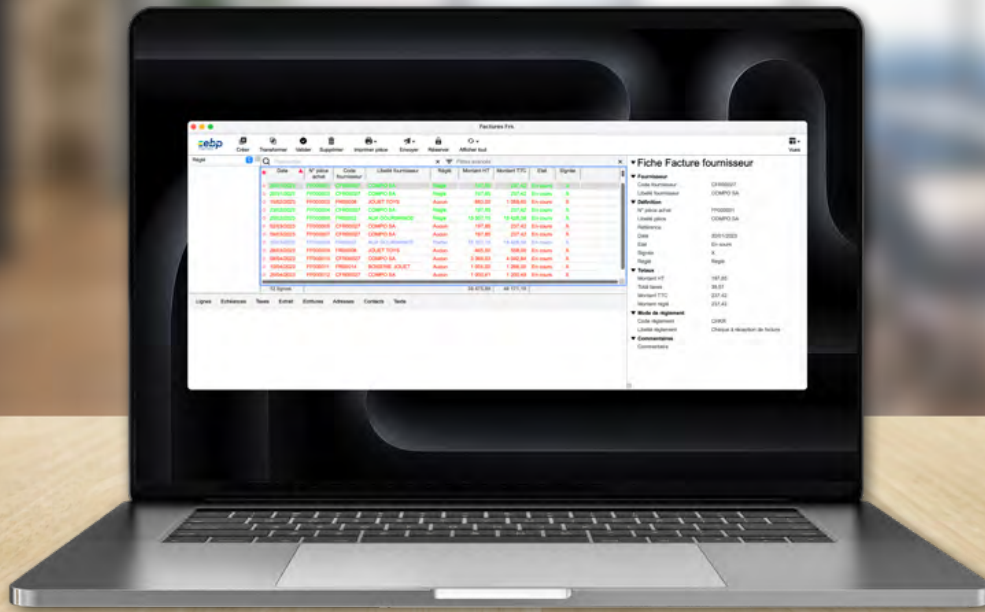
Factures Frn

ebp

Créer Transformer Valider Supprimer Imprimer pièce Envoyer Réserver Afficher tout Vues

Réglé

Rechercher

Filtres avancés

| Date | N° pièce achat | Code fournisseur | Libellé fournisseur | Réglé | Montant HT | Montant TTC | Etat | Signée |
|---|---|---|---|---|---|---|---|---|
| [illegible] | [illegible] | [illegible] | COMPO SA | Réglé | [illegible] | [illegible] | En cours | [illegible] |
| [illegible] | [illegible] | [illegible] | COMPO SA | Réglé | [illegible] | 237,42 | En cours | X |
| 15/02/2023 | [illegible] | FR00008 | JOUET TOYS | Aucun | 880,00 | 1 056,00 | En cours | X |
| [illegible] | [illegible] | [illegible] | COMPO SA | Réglé | 197,85 | 237,42 | En cours | X |
| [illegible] | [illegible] | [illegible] | ALM FOURNIMAGE | Réglé | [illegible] | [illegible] | En cours | X |
| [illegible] | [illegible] | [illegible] | COMPO SA | Aucun | 197,85 | 237,42 | En cours | X |
| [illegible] | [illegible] | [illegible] | COMPO SA | Aucun | 197,85 | 237,42 | En cours | X |
| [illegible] | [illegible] | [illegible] | ALM FOURNIMAGE | Partiel | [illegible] | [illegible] | En cours | X |
| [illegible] | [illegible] | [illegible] | JOUET TOYS | Aucun | 465,00 | 558,00 | En cours | X |
| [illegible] | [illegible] | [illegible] | COMPO SA | Aucun | 3 868,03 | 4 640,84 | En cours | X |
| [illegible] | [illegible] | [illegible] | BOISERIE JOUET | Aucun | 1 655,00 | 1 986,00 | En cours | X |
| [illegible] | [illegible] | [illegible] | COMPO SA | Aucun | 1 002,41 | 1 202,89 | En cours | X |

15 lignes | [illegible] | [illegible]

Lignes Echéances Taxes Extrait Ecritures Adresse Contacts Texte

Fiche Facture fournisseur

Fournisseur
Code fournisseur CFR00007
Libellé fournisseur COMPO SA

Définition
N° pièce achat FF00001
Libellé pièce COMPO SA
Référence
Date 20/01/2023
Etat En cours
Signée X
Réglé Réglé

Totaux
Montant HT 197,85
Total taxes 39,57
Montant TTC 237,42
Montant réglé 237,42

Mode de règlement
Code règlement CHKR
Libellé règlement Chèque à réception de facture

Commentaires
Commentaire